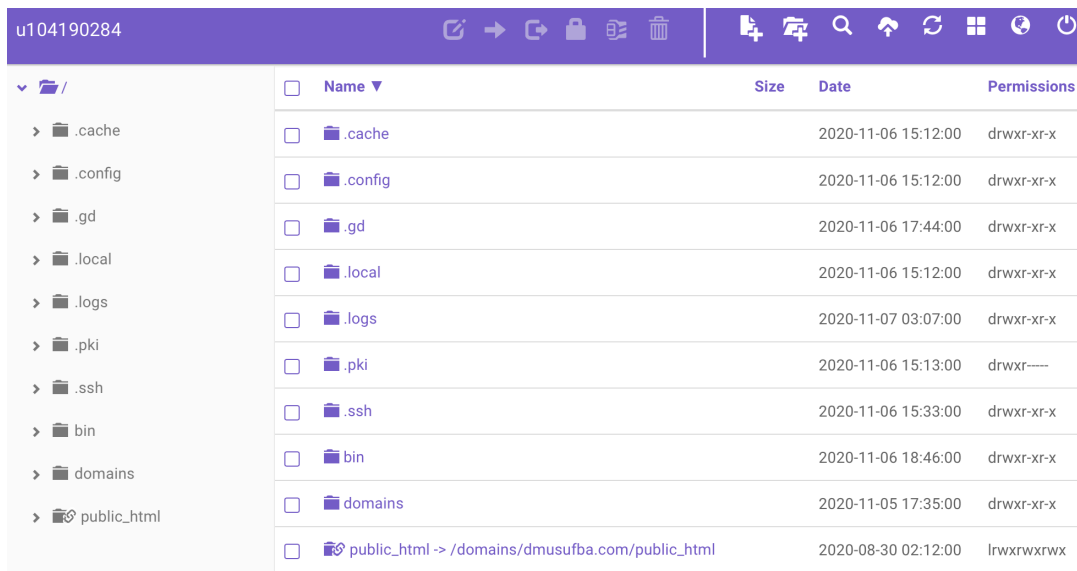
u104190284

/
.cache
.config
.gd
.local
.logs
.pki
.ssh
bin
domains
public_html

| | Name ▼ | Size | Date | Permissions |
|---|---|---|---|---|
| | .cache | | 2020-11-06 15:12:00 | drwxr-xr-x |
| | .config | | 2020-11-06 15:12:00 | drwxr-xr-x |
| | .gd | | 2020-11-06 17:44:00 | drwxr-xr-x |
| | .local | | 2020-11-06 15:12:00 | drwxr-xr-x |
| | .logs | | 2020-11-07 03:07:00 | drwxr-xr-x |
| | .pki | | 2020-11-06 15:13:00 | drwxr----- |
| | .ssh | | 2020-11-06 15:33:00 | drwxr-xr-x |
| | bin | | 2020-11-06 18:46:00 | drwxr-xr-x |
| | domains | | 2020-11-05 17:35:00 | drwxr-xr-x |
| | public_html -> /domains/dmusufba.com/public_html | | 2020-08-30 02:12:00 | lrwxrwxrwx |